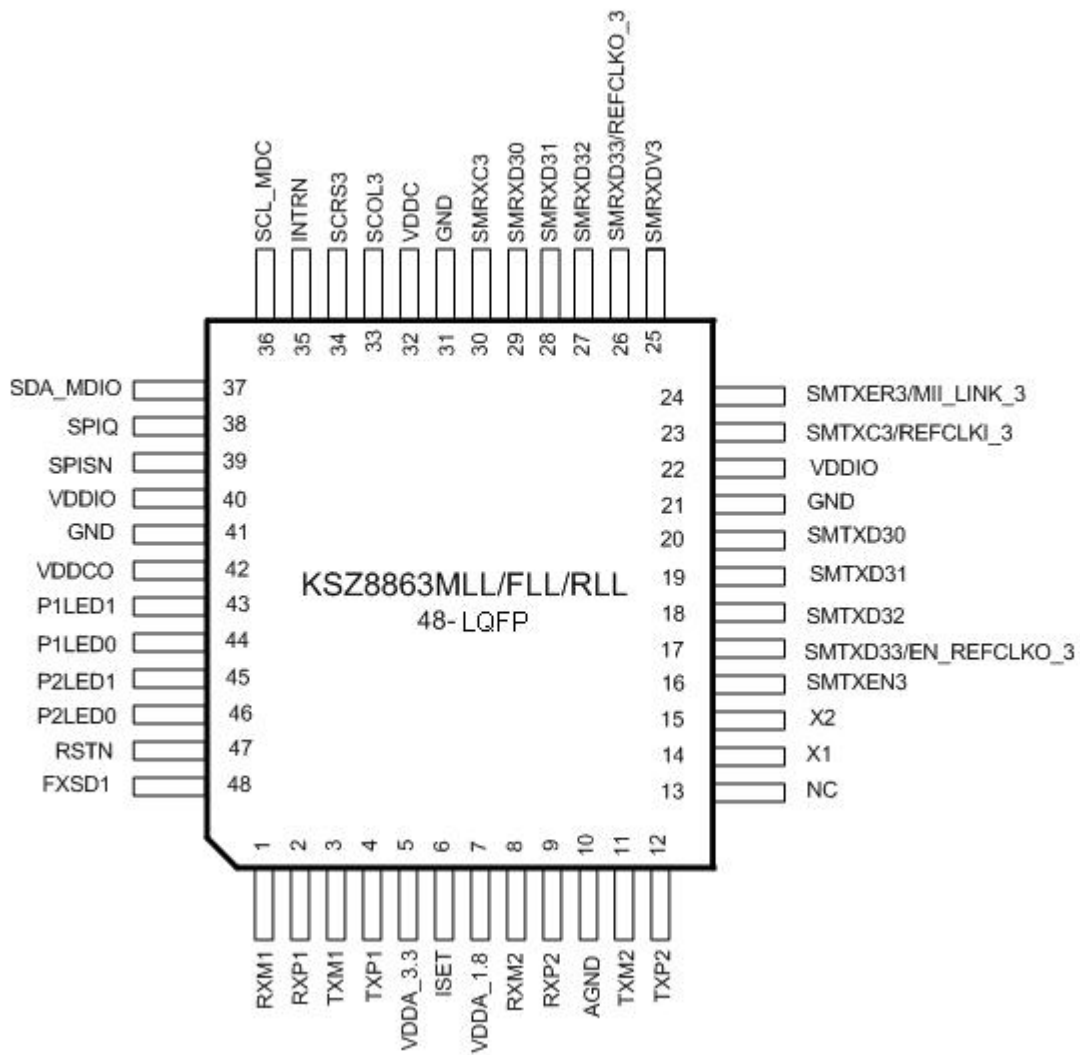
SCL_MDC
INTRN
SCRS3
SCOL3
VDDC
GND
SMRXC3
SMRXD30
SMRXD31
SMRXD32
SMRXD33/REFCLKO_3
SMRXDV3

36 35 34 33 32 31 30 29 28 27 26 25

SDA_MDIO 37
SPIQ 38
SPISN 39
VDDIO 40
GND 41
VDDCO 42
P1LED1 43
P1LED0 44
P2LED1 45
P2LED0 46
RSTN 47
FXSD1 48

KSZ8863MLL/FLL/RLL
48- LQFP

24 SMTXER3/MII_LINK_3
23 SMTXC3/REFCLKI_3
22 VDDIO
21 GND
20 SMTXD30
19 SMTXD31
18 SMTXD32
17 SMTXD33/EN_REFCLKO_3
16 SMTXEN3
15 X2
14 X1
13 NC

1 2 3 4 5 6 7 8 9 10 11 12

RXM1
RXP1
TXM1
TXP1
VDDA_3.3
ISET
VDDA_1.8
RXM2
RXP2
AGND
TXM2
TXP2